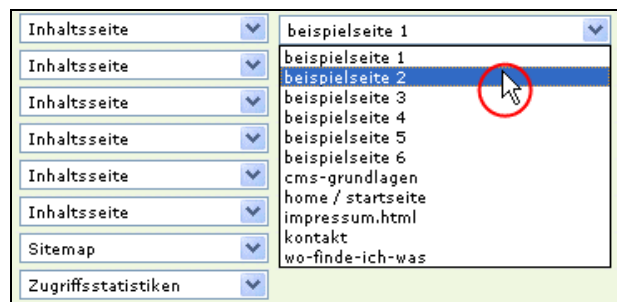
Inhaltsseite
beispielseite 1
Inhaltsseite
Inhaltsseite
Inhaltsseite
Inhaltsseite
Inhaltsseite
Sitemap
Zugriffsstatistiken

beispielseite 1
beispielseite 2
beispielseite 3
beispielseite 4
beispielseite 5
beispielseite 6
cms-grundlagen
home / startseite
impressum.html
kontakt
wo-finde-ich-was